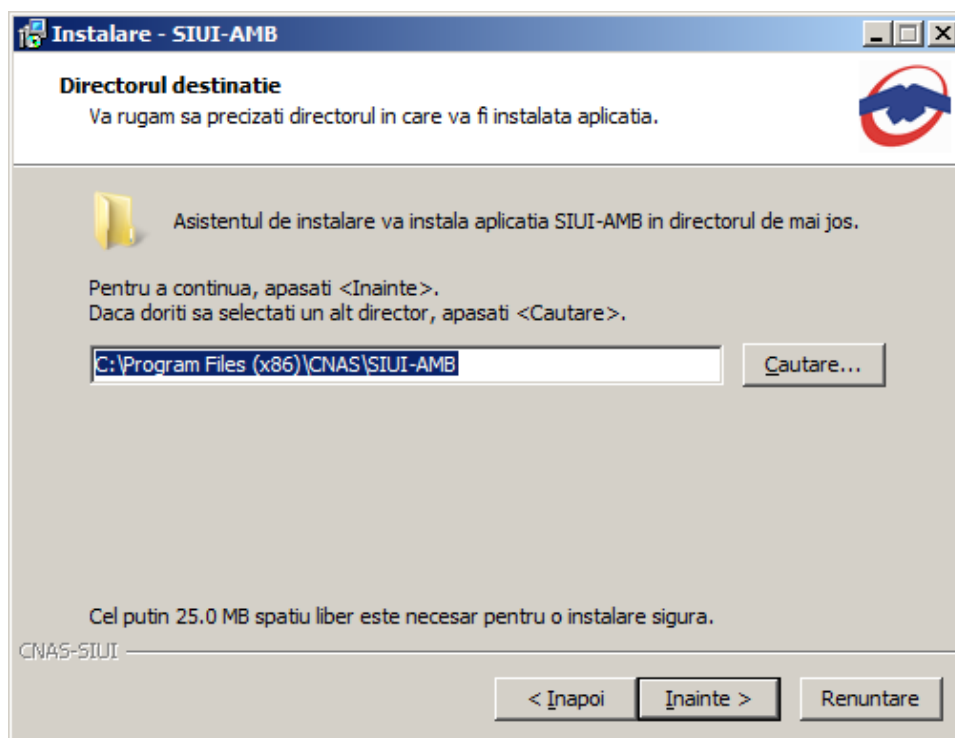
Instalare - SIUI-AMB

Directorul destinatie
Va rugam sa precizati directorul in care va fi instalata aplicatia.

Asistentul de instalare va instala aplicatia SIUI-AMB in directorul de mai jos.

Pentru a continua, apasati <Inainte>.
Daca doriti sa selectati un alt director, apasati <Cautare>.

C:\Program Files (x86)\CNAS\SIUI-AMB

Cautare...

Cel putin 25.0 MB spatiu liber este necesar pentru o instalare sigura.

CNAS-SIUI

< Inapoi

Inainte >

Renuntare